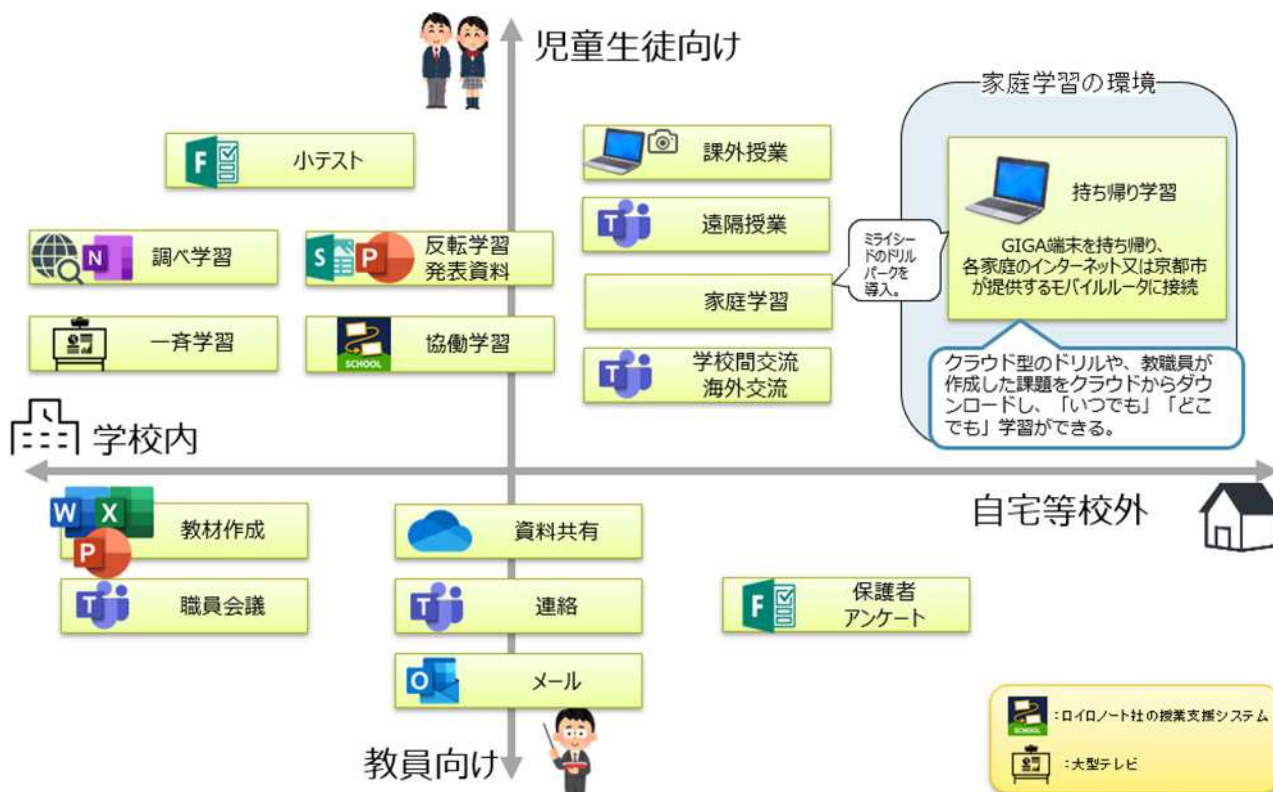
児童生徒向け

小テスト

調べ学習

反転学習
発表資料

一斉学習

協働学習

SCHOOL

課外授業

遠隔授業

家庭学習

学校間交流
海外交流

ミライシードのドリルパークを導入。

家庭学習の環境

持ち帰り学習

GIGA端末を持ち帰り、各家庭のインターネット又は京都市が提供するモバイルルータに接続

クラウド型のドリルや、教職員が作成した課題をクラウドからダウンロードし、「いつでも」「どこでも」学習ができる。

学校内

自宅等校外

教材作成

職員会議

資料共有

連絡

メール

保護者
アンケート

:ロイロノート社の授業支援システム

:大型テレビ

教員向け